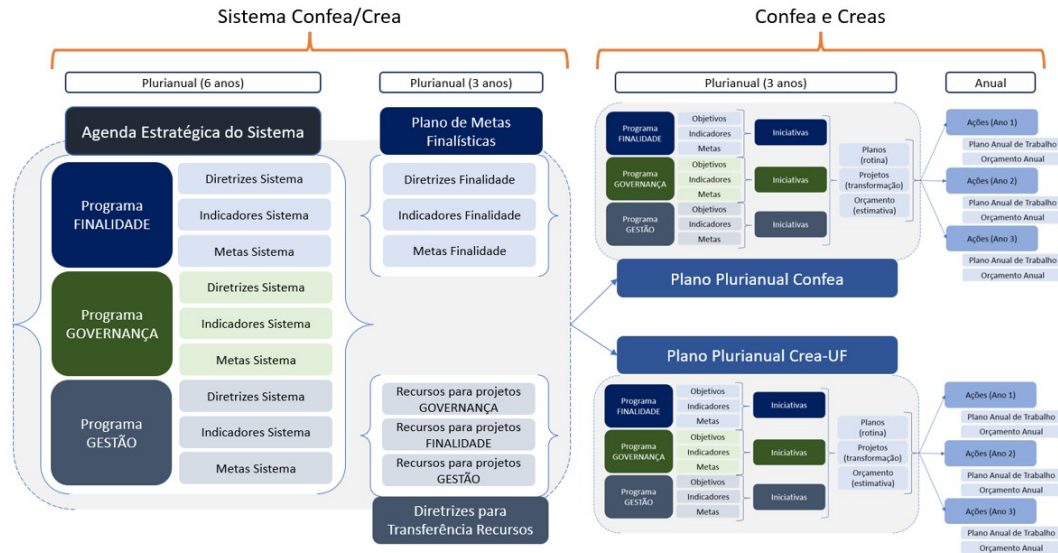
Sistema Confea/Crea

Confea e Creas

Plurianual (6 anos)

Plurianual (3 anos)

Plurianual (3 anos)

Anual

Agenda Estratégica do Sistema

Programa FINALIDADE

Diretrizes Sistema

Indicadores Sistema

Metas Sistema

Programa GOVERNANÇA

Diretrizes Sistema

Indicadores Sistema

Metas Sistema

Programa GESTÃO

Diretrizes Sistema

Indicadores Sistema

Metas Sistema

Plano de Metas Finalísticas

Diretrizes Finalidade

Indicadores Finalidade

Metas Finalidade

Recursos para projetos GOVERNANÇA

Recursos para projetos FINALIDADE

Recursos para projetos GESTÃO

Diretrizes para Transferência Recursos

Programa FINALIDADE

Objetivos

Indicadores

Metas

Iniciativas

Programa GOVERNANÇA

Objetivos

Indicadores

Metas

Iniciativas

Programa GESTÃO

Objetivos

Indicadores

Metas

Iniciativas

Planos (rotina)

Projetos (transformação)

Orçamento (estimativa)

Ações (Ano 1)

Plano Anual de Trabalho

Orçamento Anual

Ações (Ano 2)

Plano Anual de Trabalho

Orçamento Anual

Ações (Ano 3)

Plano Anual de Trabalho

Orçamento Anual

Plano Plurianual Confea

Plano Plurianual Crea-UF

Programa FINALIDADE

Objetivos

Indicadores

Metas

Iniciativas

Programa GOVERNANÇA

Objetivos

Indicadores

Metas

Iniciativas

Programa GESTÃO

Objetivos

Indicadores

Metas

Iniciativas

Planos (rotina)

Projetos (transformação)

Orçamento (estimativa)

Ações (Ano 1)

Plano Anual de Trabalho

Orçamento Anual

Ações (Ano 2)

Plano Anual de Trabalho

Orçamento Anual

Ações (Ano 3)

Plano Anual de Trabalho

Orçamento Anual